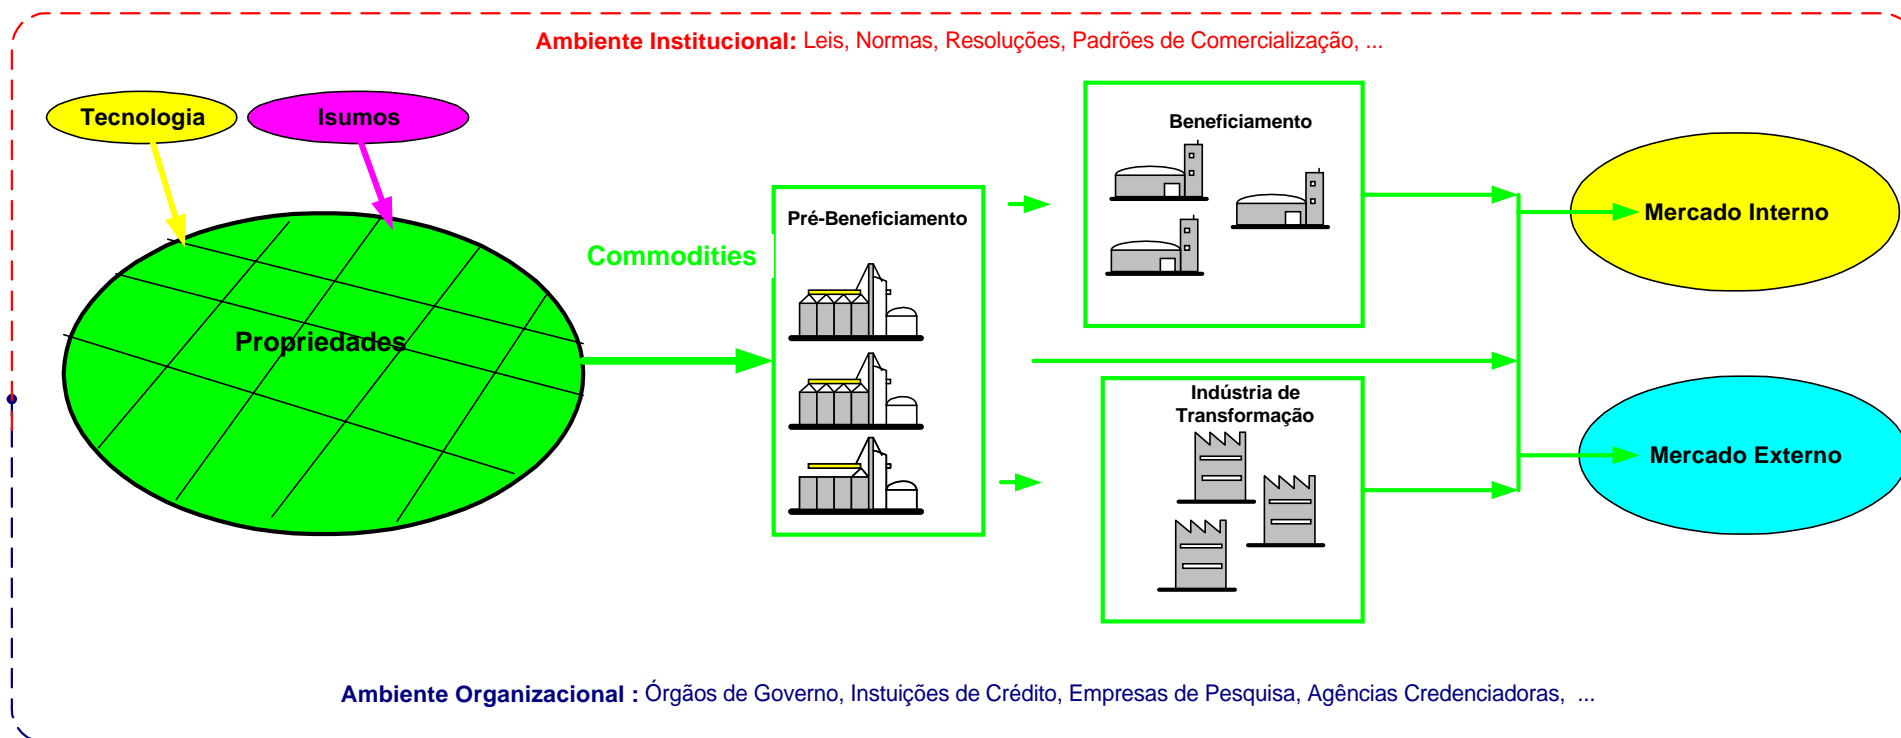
Ambiente Institucional: Leis, Normas, Resoluções, Padrões de Comercialização, ...

Tecnologia

Isumos

Propriedades

Commodities

Pré-Beneficiamento

Beneficiamento

Indústria de Transformação

Mercado Interno

Mercado Externo

Ambiente Organizacional : Órgãos de Governo, Instuições de Crédito, Empresas de Pesquisa, Agências Credenciadoras, ...